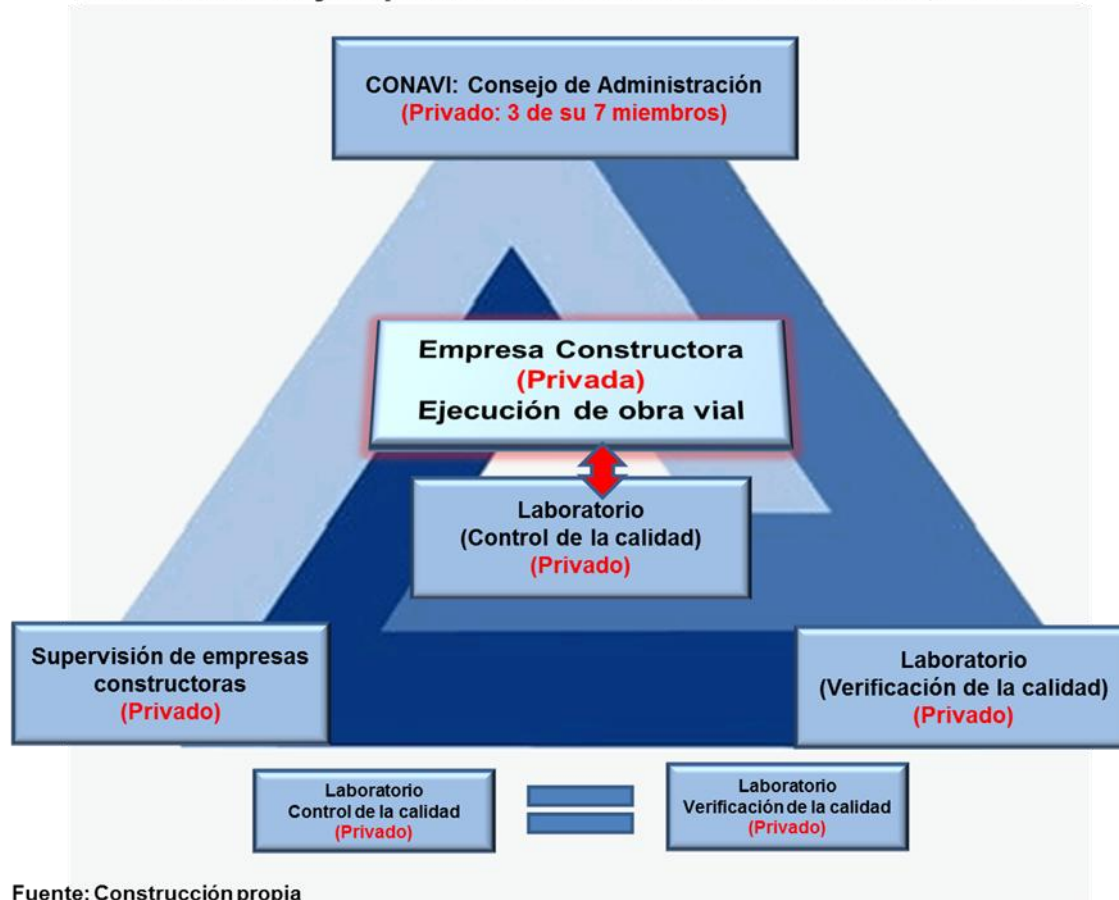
CONAVI: Consejo de Administración
(Privado: 3 de su 7 miembros)

Empresa Constructora
(Privada)
Ejecución de obra vial

Laboratorio
(Control de la calidad)
(Privado)

Supervisión de empresas constructoras
(Privado)

Laboratorio
(Verificación de la calidad)
(Privado)

Laboratorio
Control de la calidad
(Privado)

Laboratorio
Verificación de la calidad
(Privado)

Fuente: Construcción propia